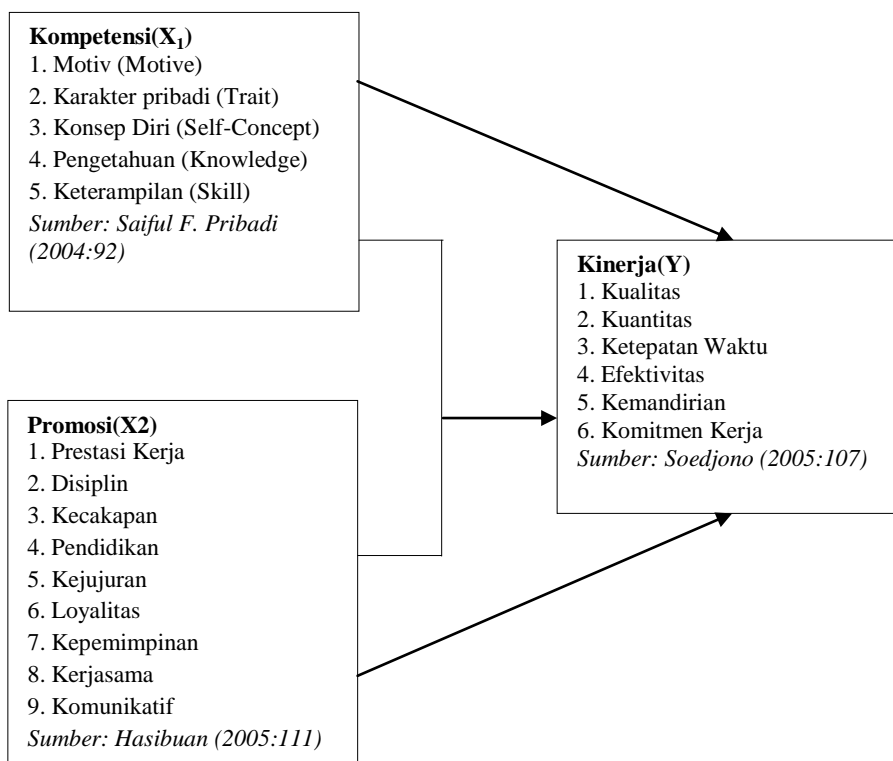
**Kompetensi($X_1$)**
1. Motiv (Motive)
2. Karakter pribadi (Trait)
3. Konsep Diri (Self-Concept)
4. Pengetahuan (Knowledge)
5. Keterampilan (Skill)
*Sumber: Saiful F. Pribadi (2004:92)*

**Promosi(X2)**
1. Prestasi Kerja
2. Disiplin
3. Kecakapan
4. Pendidikan
5. Kejujuran
6. Loyalitas
7. Kepemimpinan
8. Kerjasama
9. Komunikatif
*Sumber: Hasibuan (2005:111)*

**Kinerja(Y)**
1. Kualitas
2. Kuantitas
3. Ketepatan Waktu
4. Efektivitas
5. Kemandirian
6. Komitmen Kerja
*Sumber: Soedjono (2005:107)*